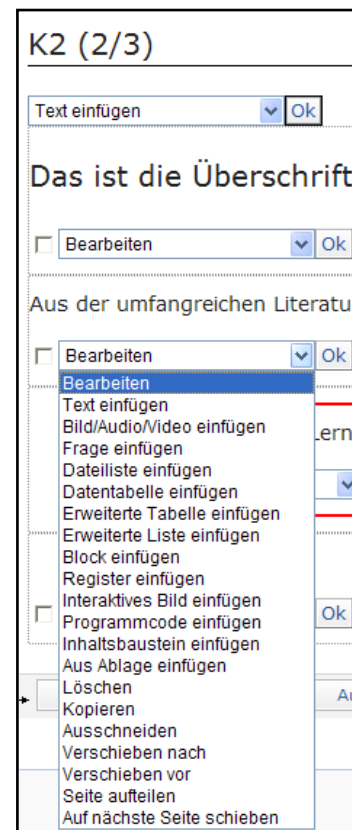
K2 (2/3)

Text einfügen Ok

Das ist die Überschrift

Bearbeiten Ok

Aus der umfangreichen Literatu

Bearbeiten Ok

Bearbeiten
Text einfügen
Bild/Audio/Video einfügen
Frage einfügen
Dateiliste einfügen
Datentabelle einfügen
Erweiterte Tabelle einfügen
Erweiterte Liste einfügen
Block einfügen
Register einfügen
Interaktives Bild einfügen
Programmcode einfügen
Inhaltsbaustein einfügen
Aus Ablage einfügen
Löschen
Kopieren
Ausschneiden
Verschieben nach
Verschieben vor
Seite aufteilen
Auf nächste Seite schieben

Lern

Ok

Au